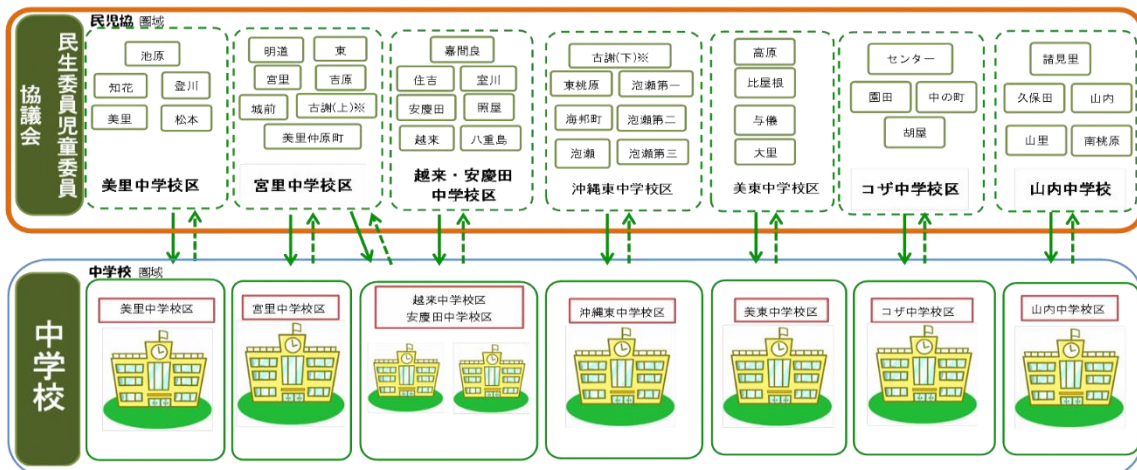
民生委員児童委員協議会

民児協 圏域

池原
知花
登川
美里
松本
美里中学校区

明道
東
宮里
吉原
城前
古謝(上)※
美里仲原町
宮里中学校区

嘉間良
住吉
室川
安慶田
照屋
越来
八重島
越来・安慶田中学校区

古謝(下)※
東桃原
泡瀬第一
海邦町
泡瀬第二
泡瀬
泡瀬第三
沖縄東中学校区

高原
比屋根
与儀
大里
美東中学校区

センター
園田
中の町
胡屋
コザ中学校区

諸見里
久保田
山内
山里
南桃原
山内中学校

中学校

中学校 圏域

美里中学校区
宮里中学校区
越来中学校区
安慶田中学校区
沖縄東中学校区
美東中学校区
コザ中学校区
山内中学校区